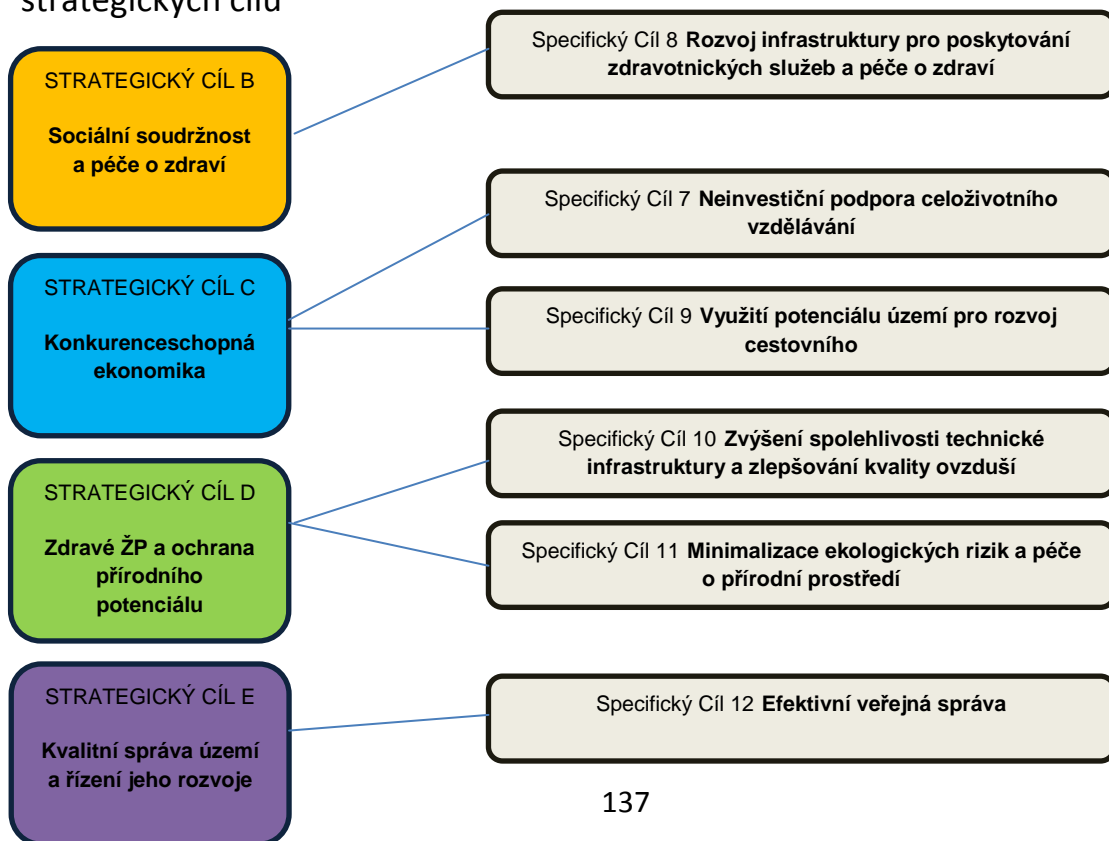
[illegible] strategických cílů

STRATEGICKÝ CÍL B

**Sociální soudržnost a péče o zdraví**

Specifický Cíl 8 **Rozvoj infrastruktury pro poskytování zdravotnických služeb a péče o zdraví**

STRATEGICKÝ CÍL C

**Konkurenceschopná ekonomika**

Specifický Cíl 7 **Neinvestiční podpora celoživotního vzdělávání**

Specifický Cíl 9 **Využití potenciálu území pro rozvoj cestovního**

STRATEGICKÝ CÍL D

**Zdravé ŽP a ochrana přírodního potenciálu**

Specifický Cíl 10 **Zvýšení spolehlivosti technické infrastruktury a zlepšování kvality ovzduší**

Specifický Cíl 11 **Minimalizace ekologických rizik a péče o přírodní prostředí**

STRATEGICKÝ CÍL E

**Kvalitní správa území a řízení jeho rozvoje**

Specifický Cíl 12 **Efektivní veřejná správa**

137